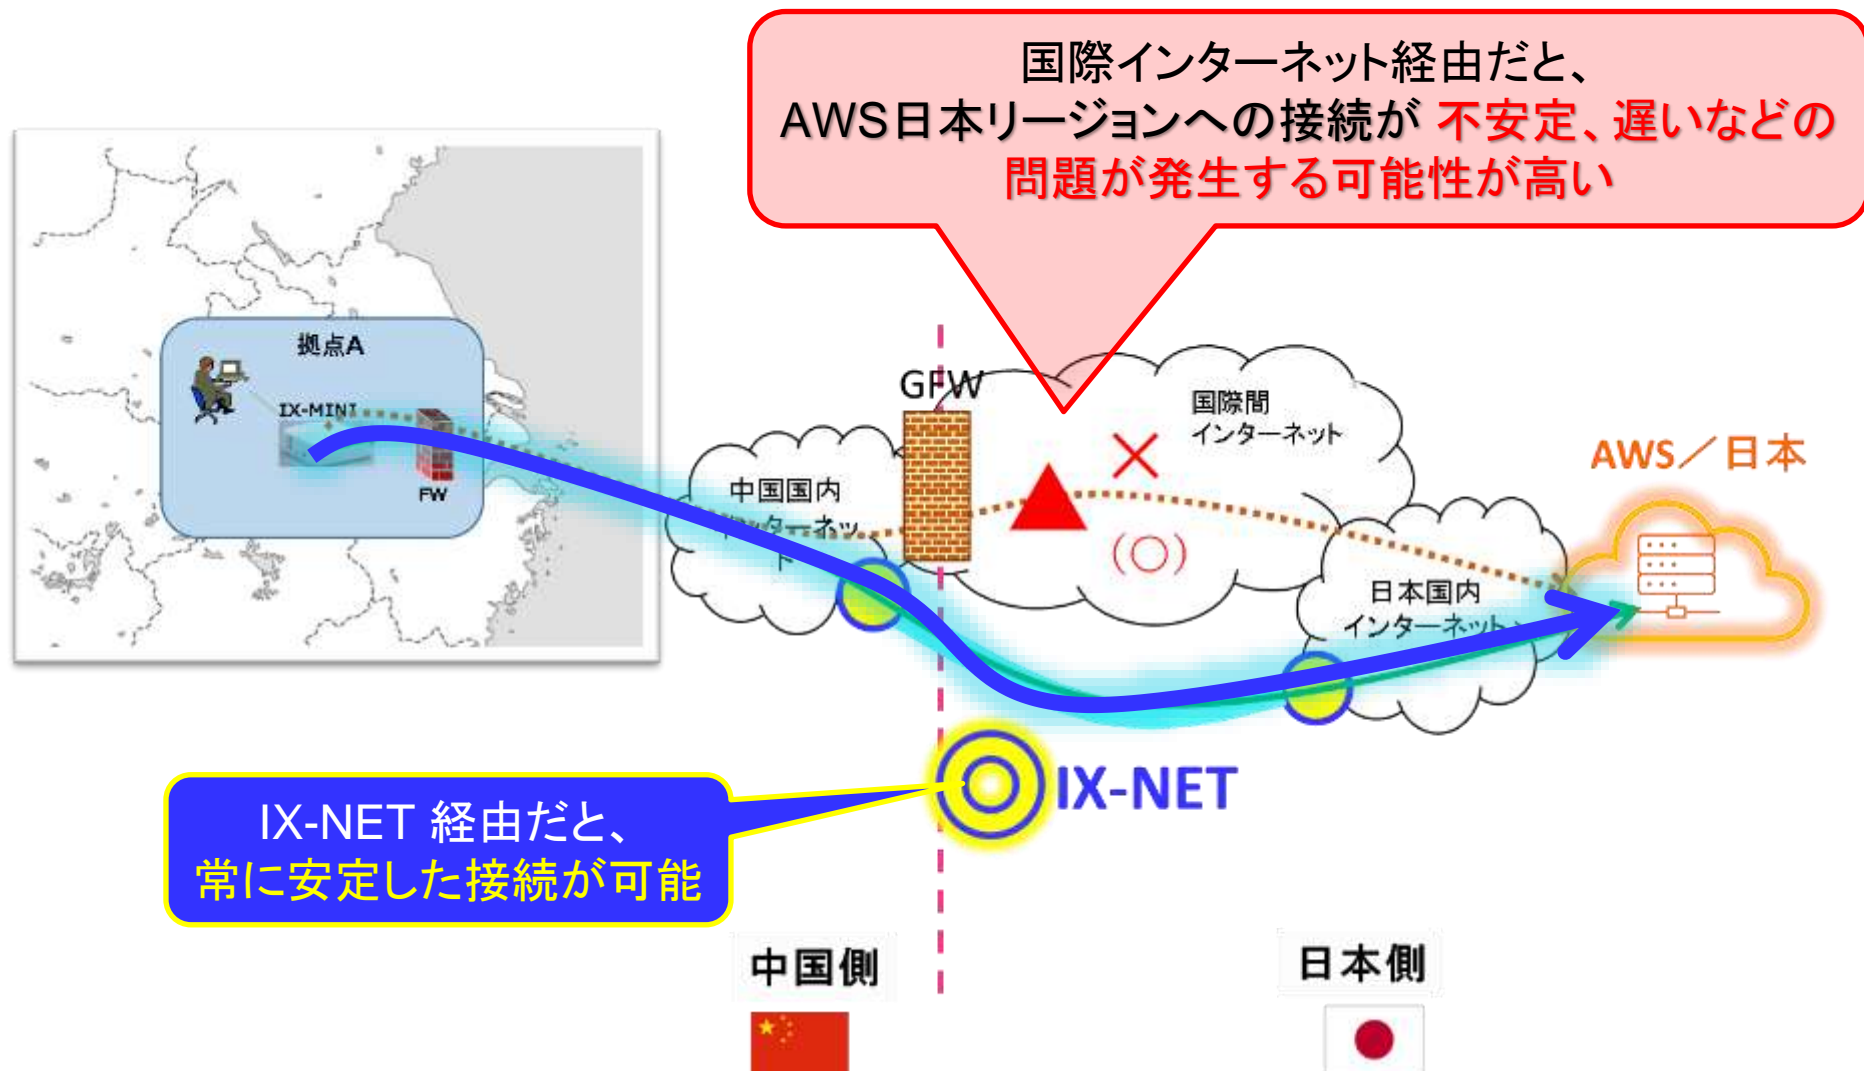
国際インターネット経由だと、
AWS日本リージョンへの接続が 不安定、遅いなどの問題が発生する可能性が高い

拠点A
IX-MINI
FW

GFW
中国国内インターネット
国際間インターネット
×
▲
(○)
日本国内インターネット
AWS／日本

IX-NET

IX-NET 経由だと、
常に安定した接続が可能

中国側
日本側